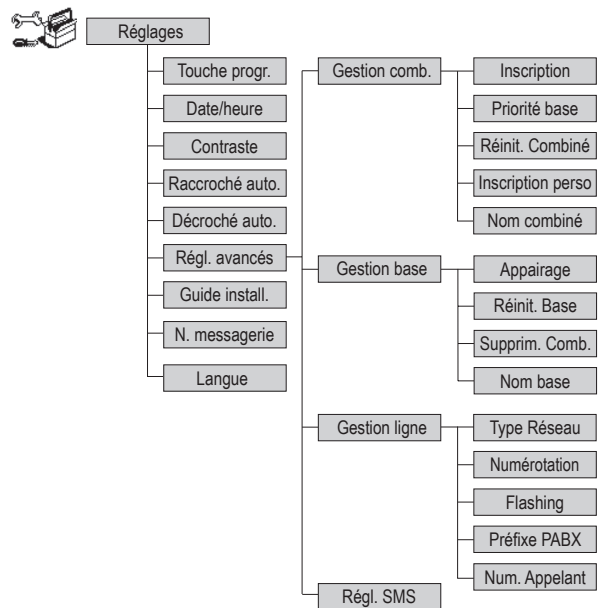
Réglages

Touche progr.

Date/heure

Contraste

Raccroché auto.

Décroché auto.

Régl. avancés

Guide install.

N. messagerie

Langue

Gestion comb.

Inscription

Priorité base

Réinit. Combiné

Inscription perso

Nom combiné

Gestion base

Appairage

Réinit. Base

Supprim. Comb.

Nom base

Gestion ligne

Type Réseau

Numérotation

Flashing

Préfixe PABX

Num. Appelant

Régl. SMS